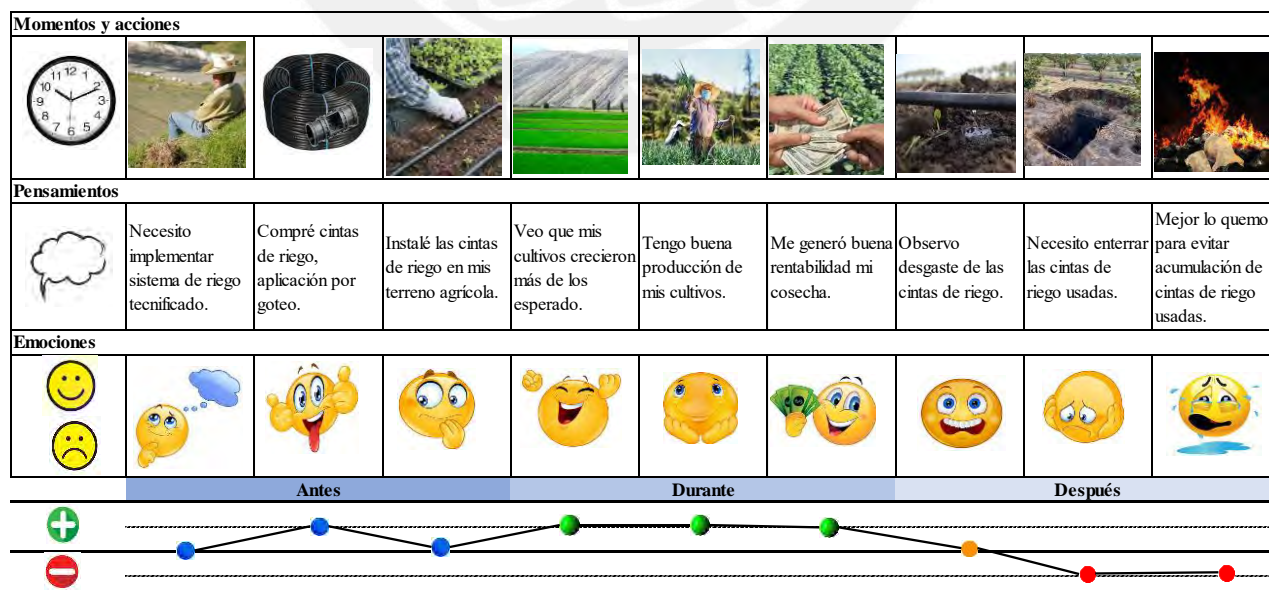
Momentos y acciones

Pensamientos

| Necesito implementar sistema de riego tecnificado. | Compré cintas de riego, aplicación por goteo. | Instalé las cintas de riego en mis terreno agrícola. | Veo que mis cultivos crecieron más de los esperado. | Tengo buena producción de mis cultivos. | Me generó buena rentabilidad mi cosecha. | Observo desgaste de las cintas de riego. | Necesito enterrar las cintas de riego usadas. | Mejor lo quemo para evitar acumulación de cintas de riego usadas. |
|---|---|---|---|---|---|---|---|---|

Emociones

Antes
Durante
Después